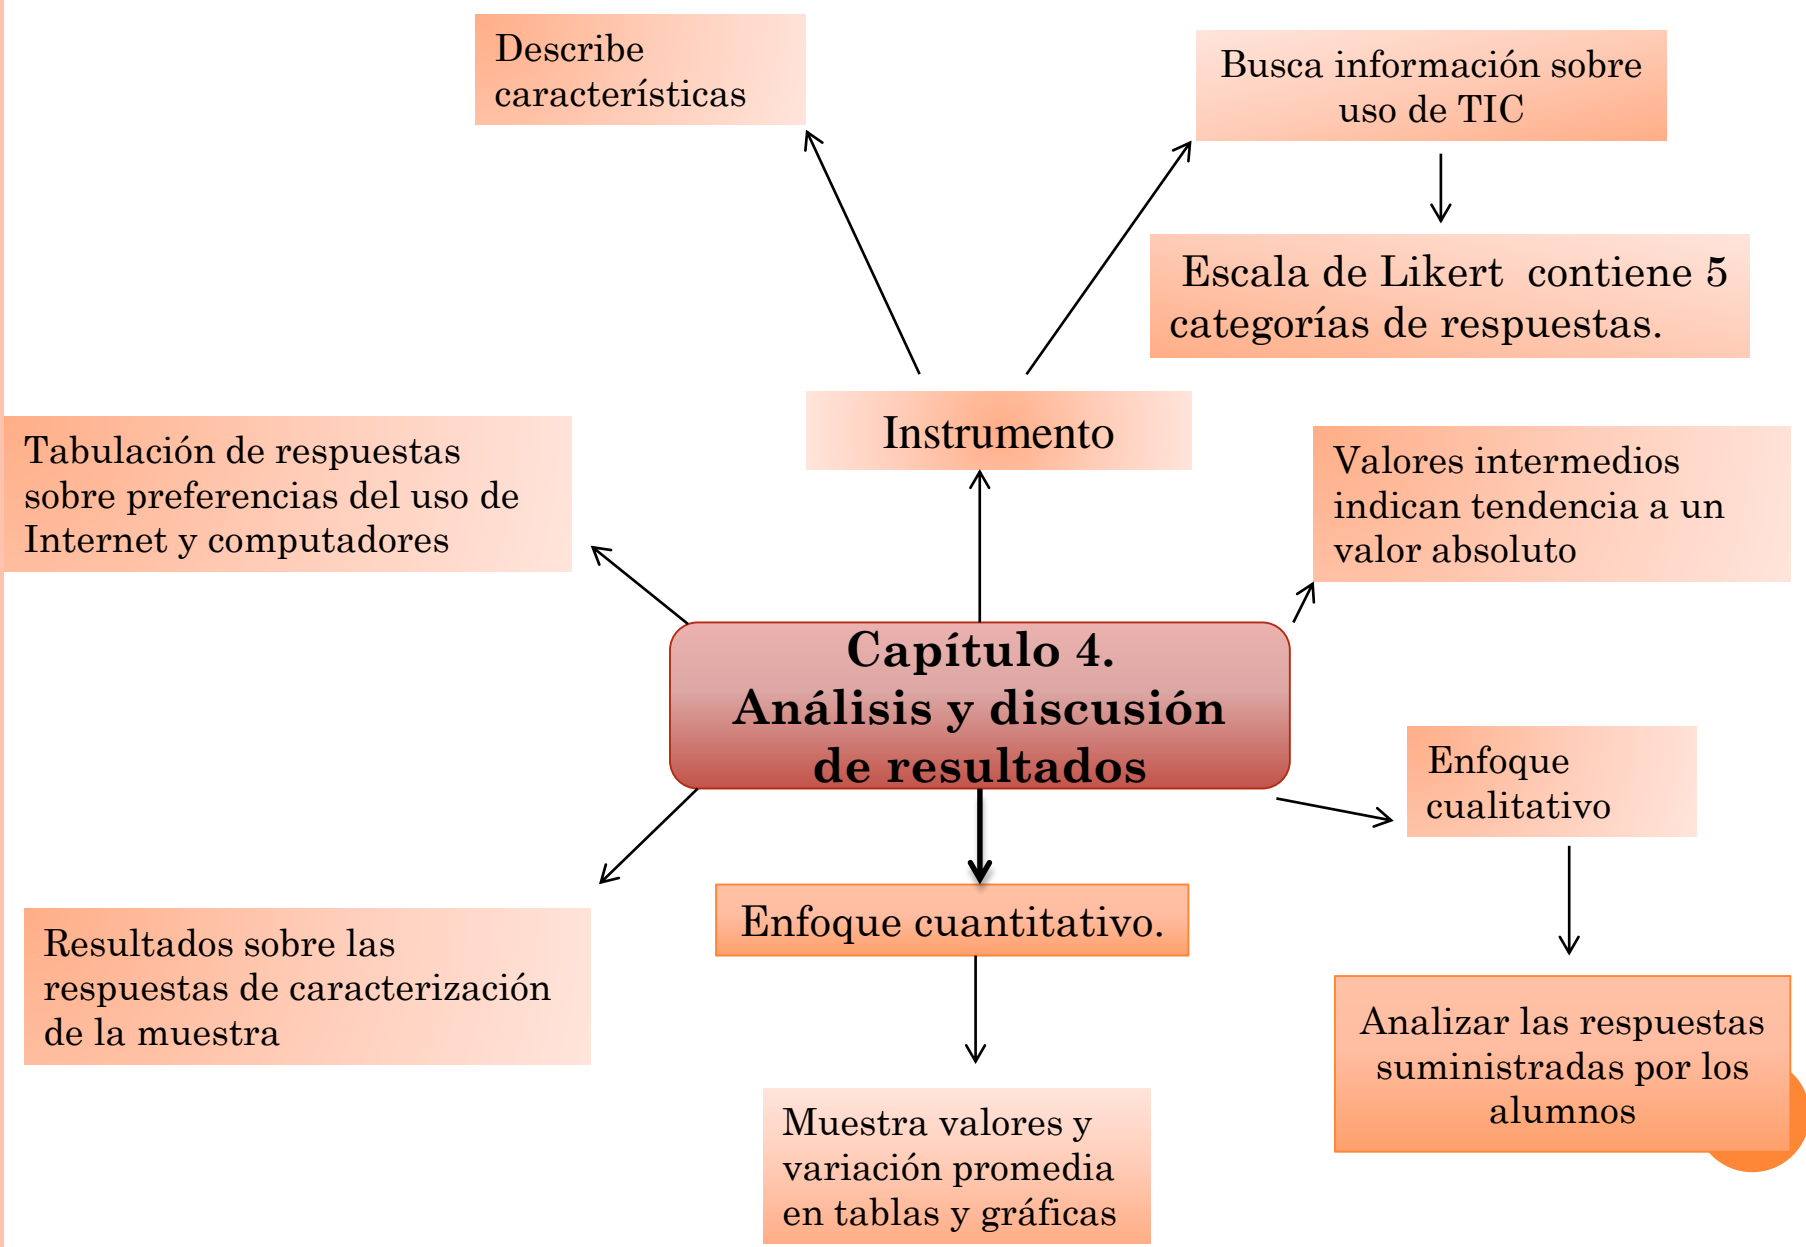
Describe características

Busca información sobre uso de TIC

Escala de Likert contiene 5 categorías de respuestas.

Instrumento

Tabulación de respuestas sobre preferencias del uso de Internet y computadores

Valores intermedios indican tendencia a un valor absoluto

Capítulo 4. Análisis y discusión de resultados

Enfoque cualitativo

Enfoque cuantitativo.

Resultados sobre las respuestas de caracterización de la muestra

Analizar las respuestas suministradas por los alumnos

Muestra valores y variación promedia en tablas y gráficas